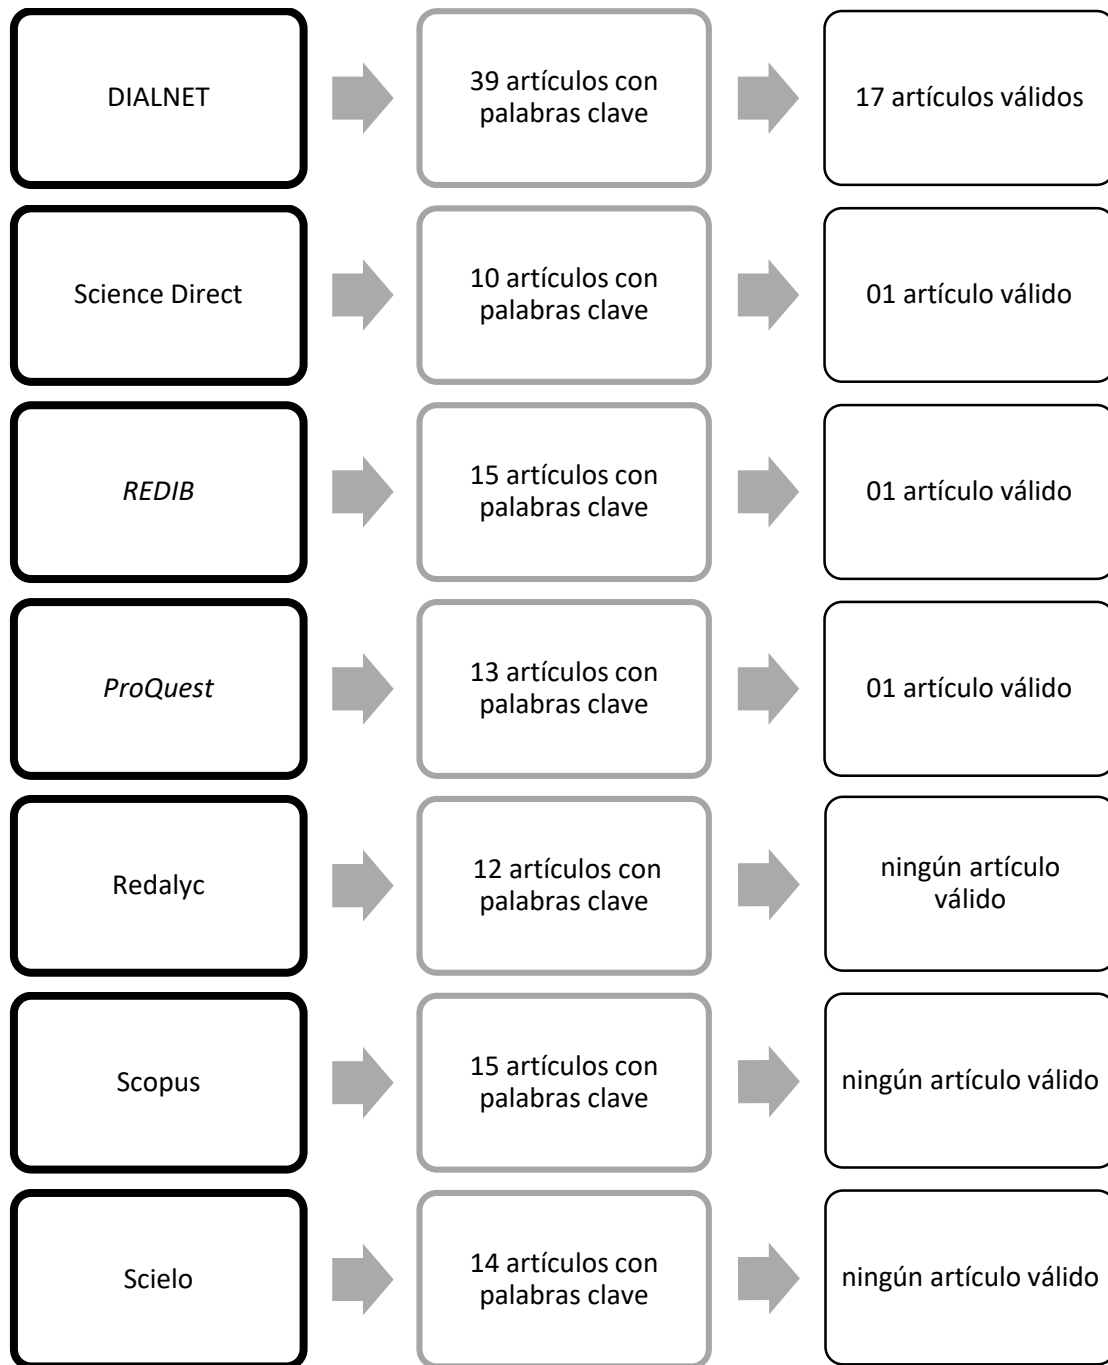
DIALNET

39 artículos con palabras clave

17 artículos válidos

Science Direct

10 artículos con palabras clave

01 artículo válido

REDIB

15 artículos con palabras clave

01 artículo válido

ProQuest

13 artículos con palabras clave

01 artículo válido

Redalyc

12 artículos con palabras clave

ningún artículo válido

Scopus

15 artículos con palabras clave

ningún artículo válido

Scielo

14 artículos con palabras clave

ningún artículo válido